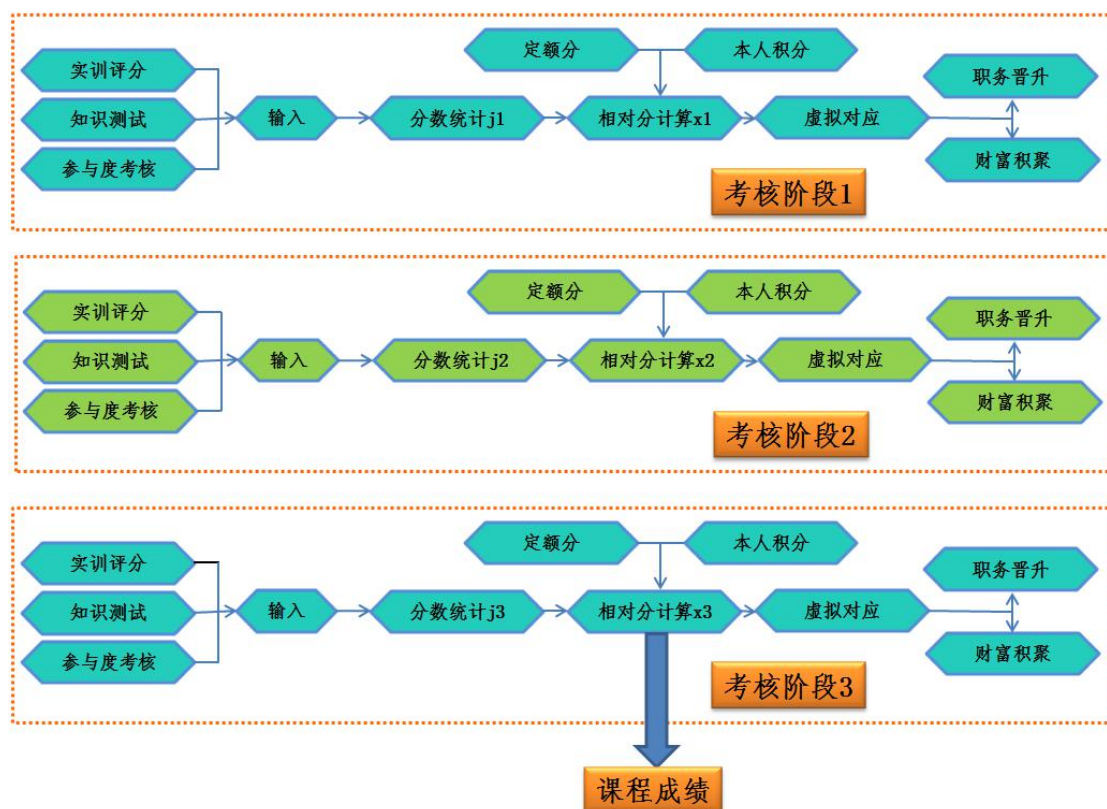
实训评分
知识测试
参与度考核
输入
分数统计j1
定额分
本人积分
相对分计算x1
虚拟对应
职务晋升
财富积聚
考核阶段1

实训评分
知识测试
参与度考核
输入
分数统计j2
定额分
本人积分
相对分计算x2
虚拟对应
职务晋升
财富积聚
考核阶段2

实训评分
知识测试
参与度考核
输入
分数统计j3
定额分
本人积分
相对分计算x3
虚拟对应
职务晋升
财富积聚
考核阶段3

课程成绩